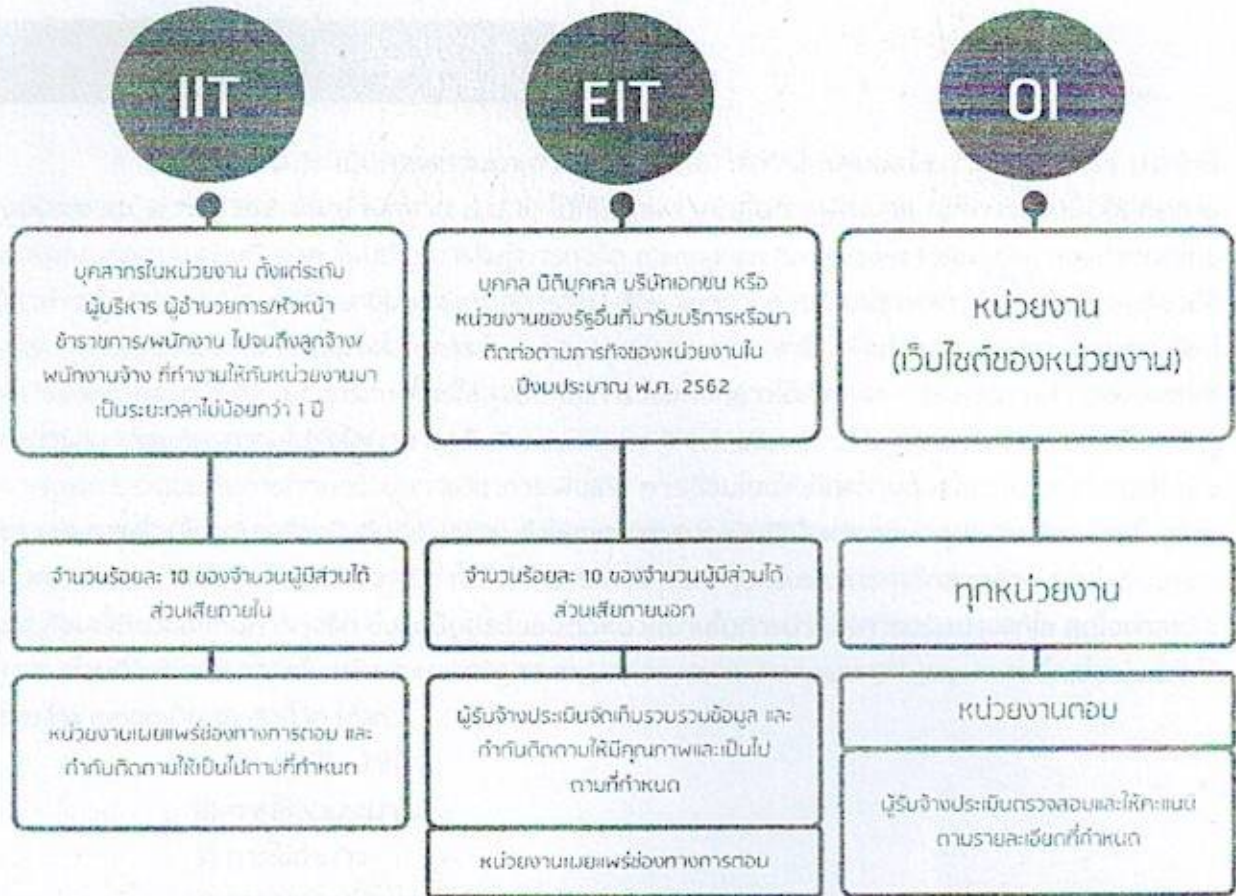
IIT

บุคลากรในหน่วยงาน ตั้งแต่ระดับผู้บริหาร ผู้อำนวยการ/หัวหน้า ข้าราชการ/พนักงาน ไปจนถึงลูกจ้าง/พนักงานจ้าง ที่ทำงานให้กับหน่วยงานมาเป็นระยะเวลาไม่น้อยกว่า 1 ปี

จำนวนร้อยละ 10 ของจำนวนผู้มีส่วนได้ส่วนเสียภายใน

หน่วยงานเผยแพร่ช่องทางการตอบ และกำกับติดตามให้เป็นไปตามที่กำหนด

EIT

บุคคล นิติบุคคล บริษัทเอกชน หรือหน่วยงานของรัฐอื่นที่มารับบริการหรือมาติดต่อตามภารกิจของหน่วยงานในปีงบประมาณ พ.ศ. 2562

จำนวนร้อยละ 10 ของจำนวนผู้มีส่วนได้ส่วนเสียภายนอก

ผู้รับจ้างประเมินจัดเก็บรวบรวมข้อมูล และกำกับติดตามให้มีคุณภาพและเป็นไปตามที่กำหนด

หน่วยงานเผยแพร่ช่องทางการตอบ

OI

หน่วยงาน (เว็บไซต์ของหน่วยงาน)

ทุกหน่วยงาน

หน่วยงานตอบ

ผู้รับจ้างประเมินตรวจสอบและให้คะแนนตามรายละเอียดที่กำหนด